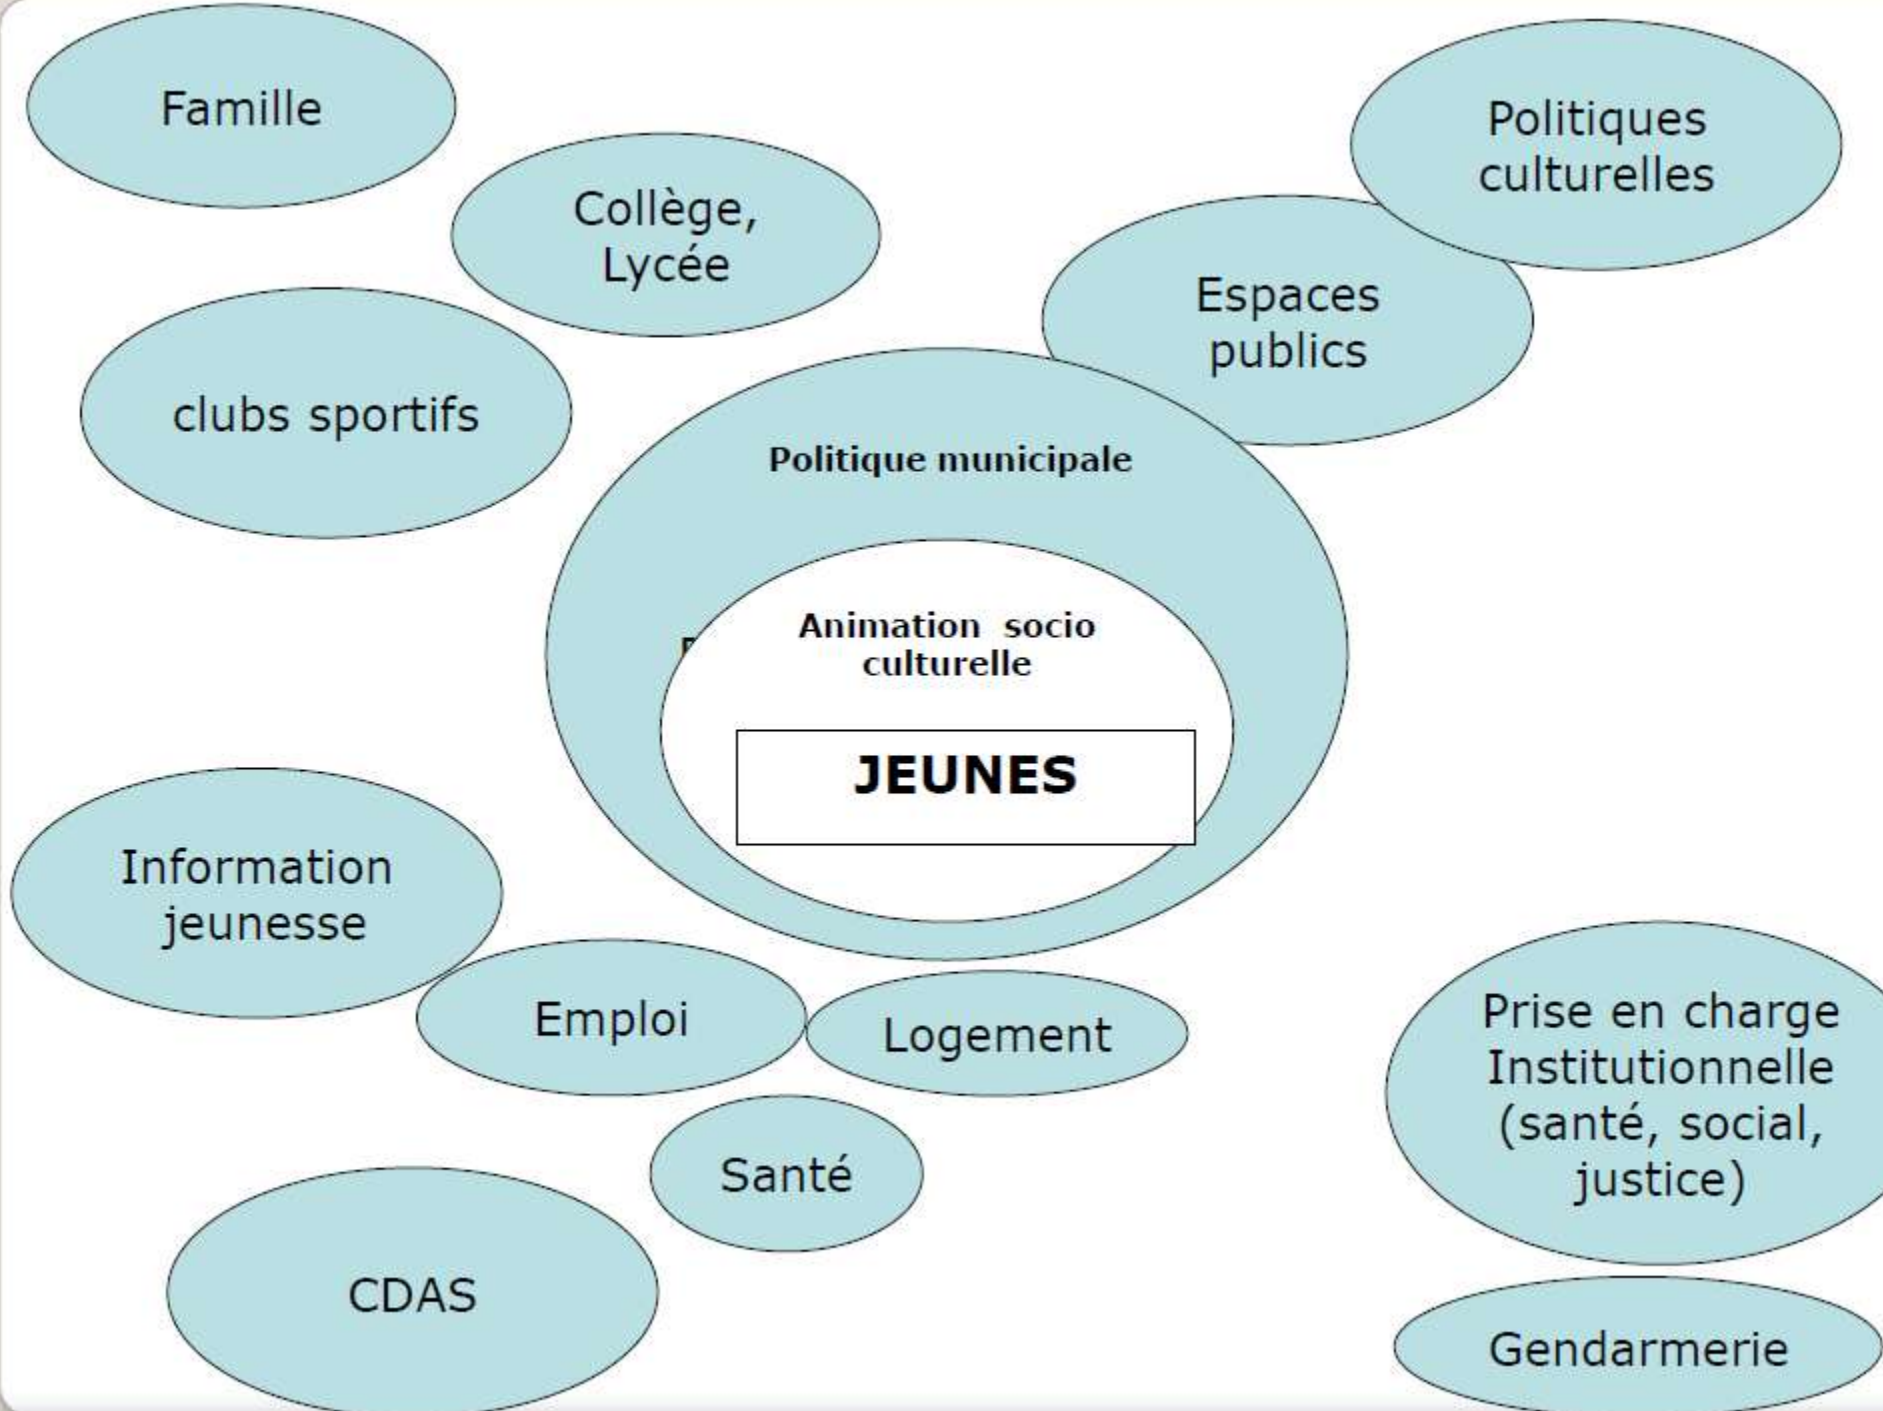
Famille

Collège, Lycée

Politiques culturelles

Espaces publics

clubs sportifs

Politique municipale

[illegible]

Animation socio culturelle

JEUNES

Information jeunesse

Emploi

Logement

Santé

CDAS

Prise en charge Institutionnelle (santé, social, justice)

Gendarmerie